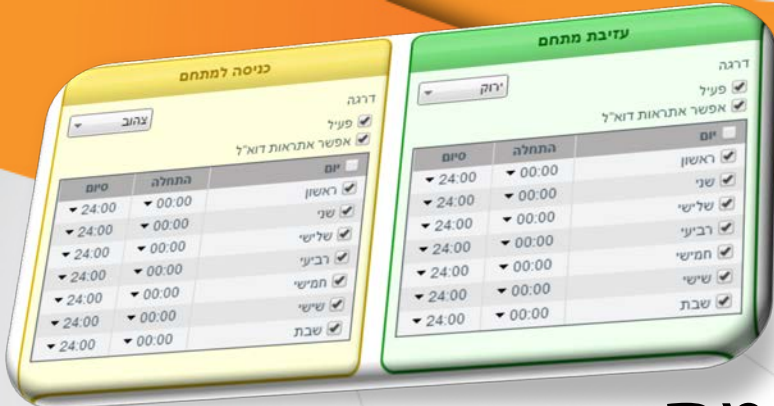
עזיבת מתחם

דרגה

ירוק

פעיל

אפשר אתראות דוא"ל

| יום | התחלה | סיום |
|---|---|---|
| ראשון | 00:00 | 24:00 |
| שני | 00:00 | 24:00 |
| שלישי | 00:00 | 24:00 |
| רביעי | 00:00 | 24:00 |
| חמישי | 00:00 | 24:00 |
| שישי | 00:00 | 24:00 |
| שבת | 00:00 | 24:00 |

כניסה למתחם

דרגה

צהוב

פעיל

אפשר אתראות דוא"ל

| יום | התחלה | סיום |
|---|---|---|
| ראשון | 00:00 | 24:00 |
| שני | 00:00 | 24:00 |
| שלישי | 00:00 | 24:00 |
| רביעי | 00:00 | 24:00 |
| חמישי | 00:00 | 24:00 |
| שישי | 00:00 | 24:00 |
| שבת | 00:00 | 24:00 |